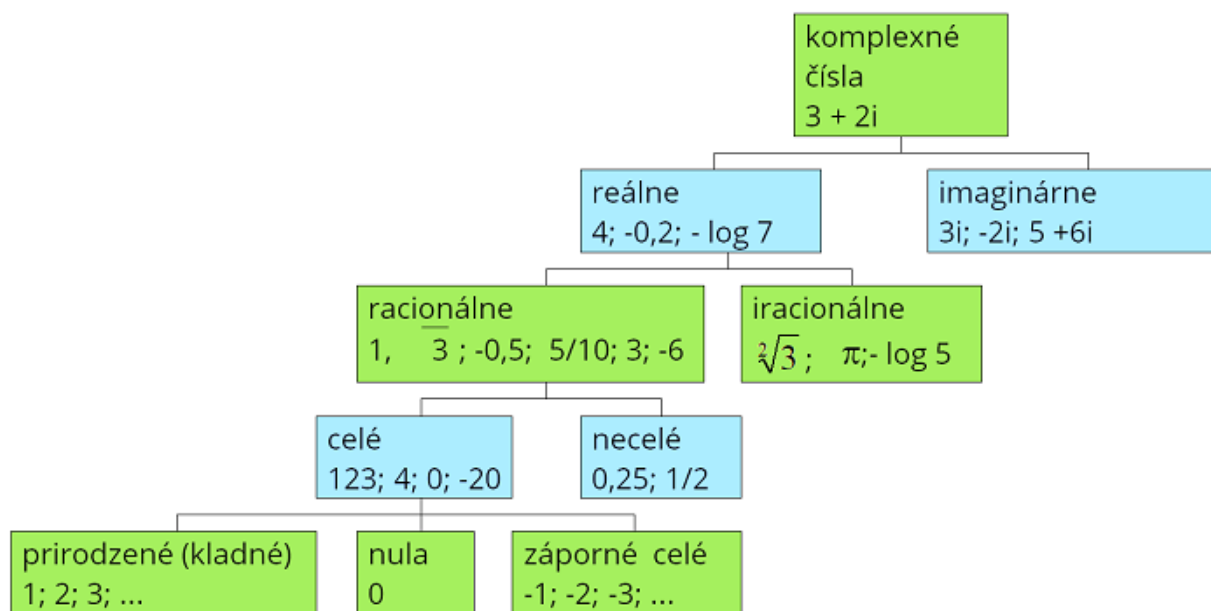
komplexné čísla
3 + 2i

reálne
4; -0,2; - log 7

imaginárne
3i; -2i; 5 +6i

racionálne
1, $\overline{3}$ ; -0,5; 5/10; 3; -6

iracionálne
$\sqrt[2]{3}$ ; π;- log 5

celé
123; 4; 0; -20

necelé
0,25; 1/2

prirodzené (kladné)
1; 2; 3; ...

nula
0

záporné celé
-1; -2; -3; ...